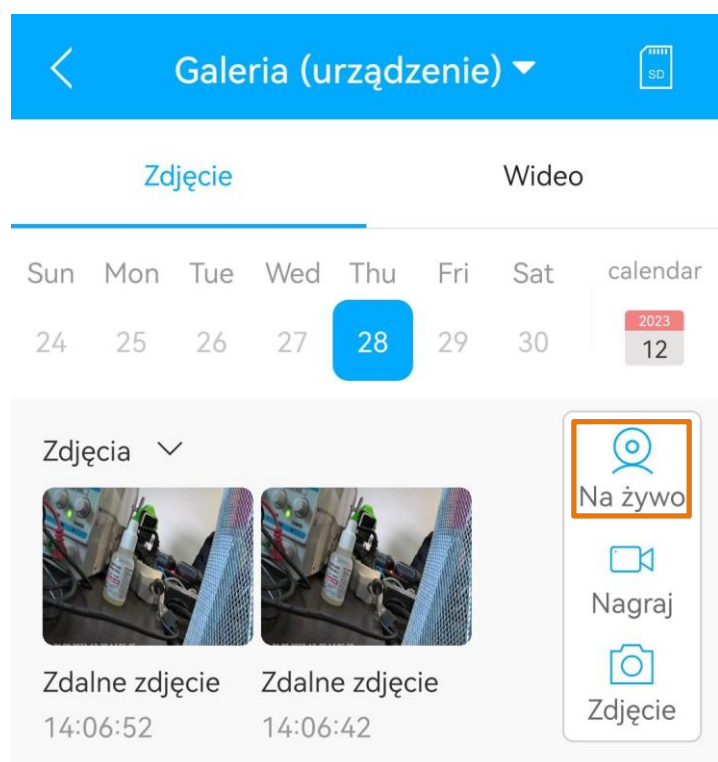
Galeria (urządzenie)

SD

Zdjęcie

Wideo

| Sun | Mon | Tue | Wed | Thu | Fri | Sat | calendar |
|---|---|---|---|---|---|---|---|
| 24 | 25 | 26 | 27 | 28 | 29 | 30 | 2023 12 |

Zdjęcia

Zdalne zdjęcie
14:06:52

Zdalne zdjęcie
14:06:42

Na żywo

Nagraj

Zdjęcie